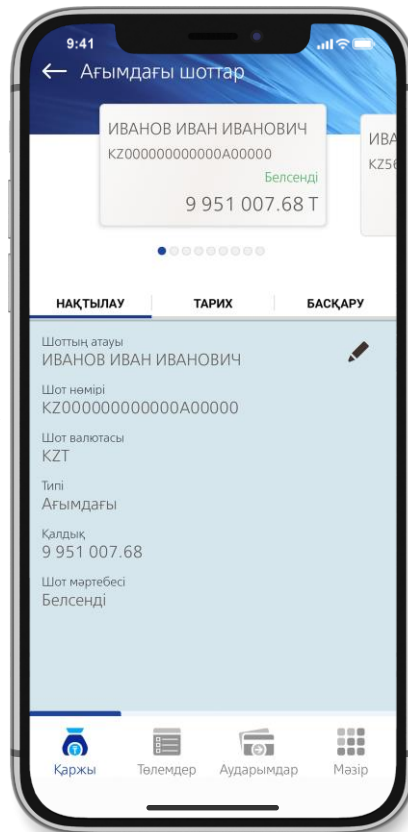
9:41

← Ағымдағы шоттар

ИВАНОВ ИВАН ИВАНОВИЧ
KZ000000000000A00000
Белсенді
9 951 007.68 ₸

ИВА
KZ56

НАҚТЫЛАУ
ТАРИХ
БАСҚАРУ

Шоттың атауы
ИВАНОВ ИВАН ИВАНОВИЧ

Шот нөмірі
KZ000000000000A00000

Шот валютасы
KZT

Типі
Ағымдағы

Қалдық
9 951 007.68

Шот мәртебесі
Белсенді

Қаржы
Төлемдер
Аударымдар
Мәзір